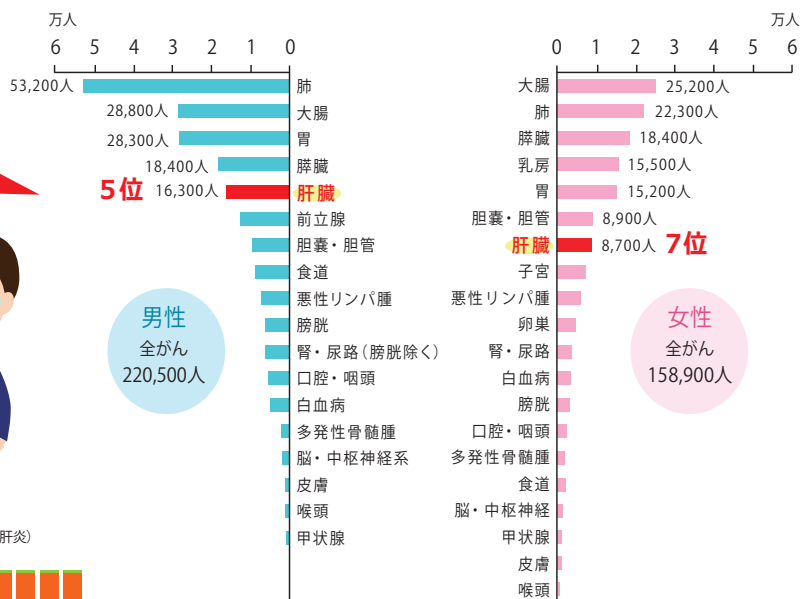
万人
6 5 4 3 2 1 0

53,200人 肺
28,800人 大腸
28,300人 胃
18,400人 膵臓
5位 16,300人 肝臓
前立腺
胆嚢・胆管
食道
悪性リンパ腫
膀胱
腎・尿路（膀胱除く）
口腔・咽頭
白血病
多発性骨髄腫
脳・中枢神経系
皮膚
喉頭
甲状腺

男性
全がん
220,500人

肝炎）

万人
0 1 2 3 4 5 6

大腸 25,200人
肺 22,300人
膵臓 18,400人
乳房 15,500人
胃 15,200人
胆嚢・胆管 8,900人
肝臓 8,700人 7位
子宮
悪性リンパ腫
卵巣
腎・尿路
白血病
膀胱
口腔・咽頭
多発性骨髄腫
食道
脳・中枢神経
甲状腺
皮膚
喉頭

女性
全がん
158,900人